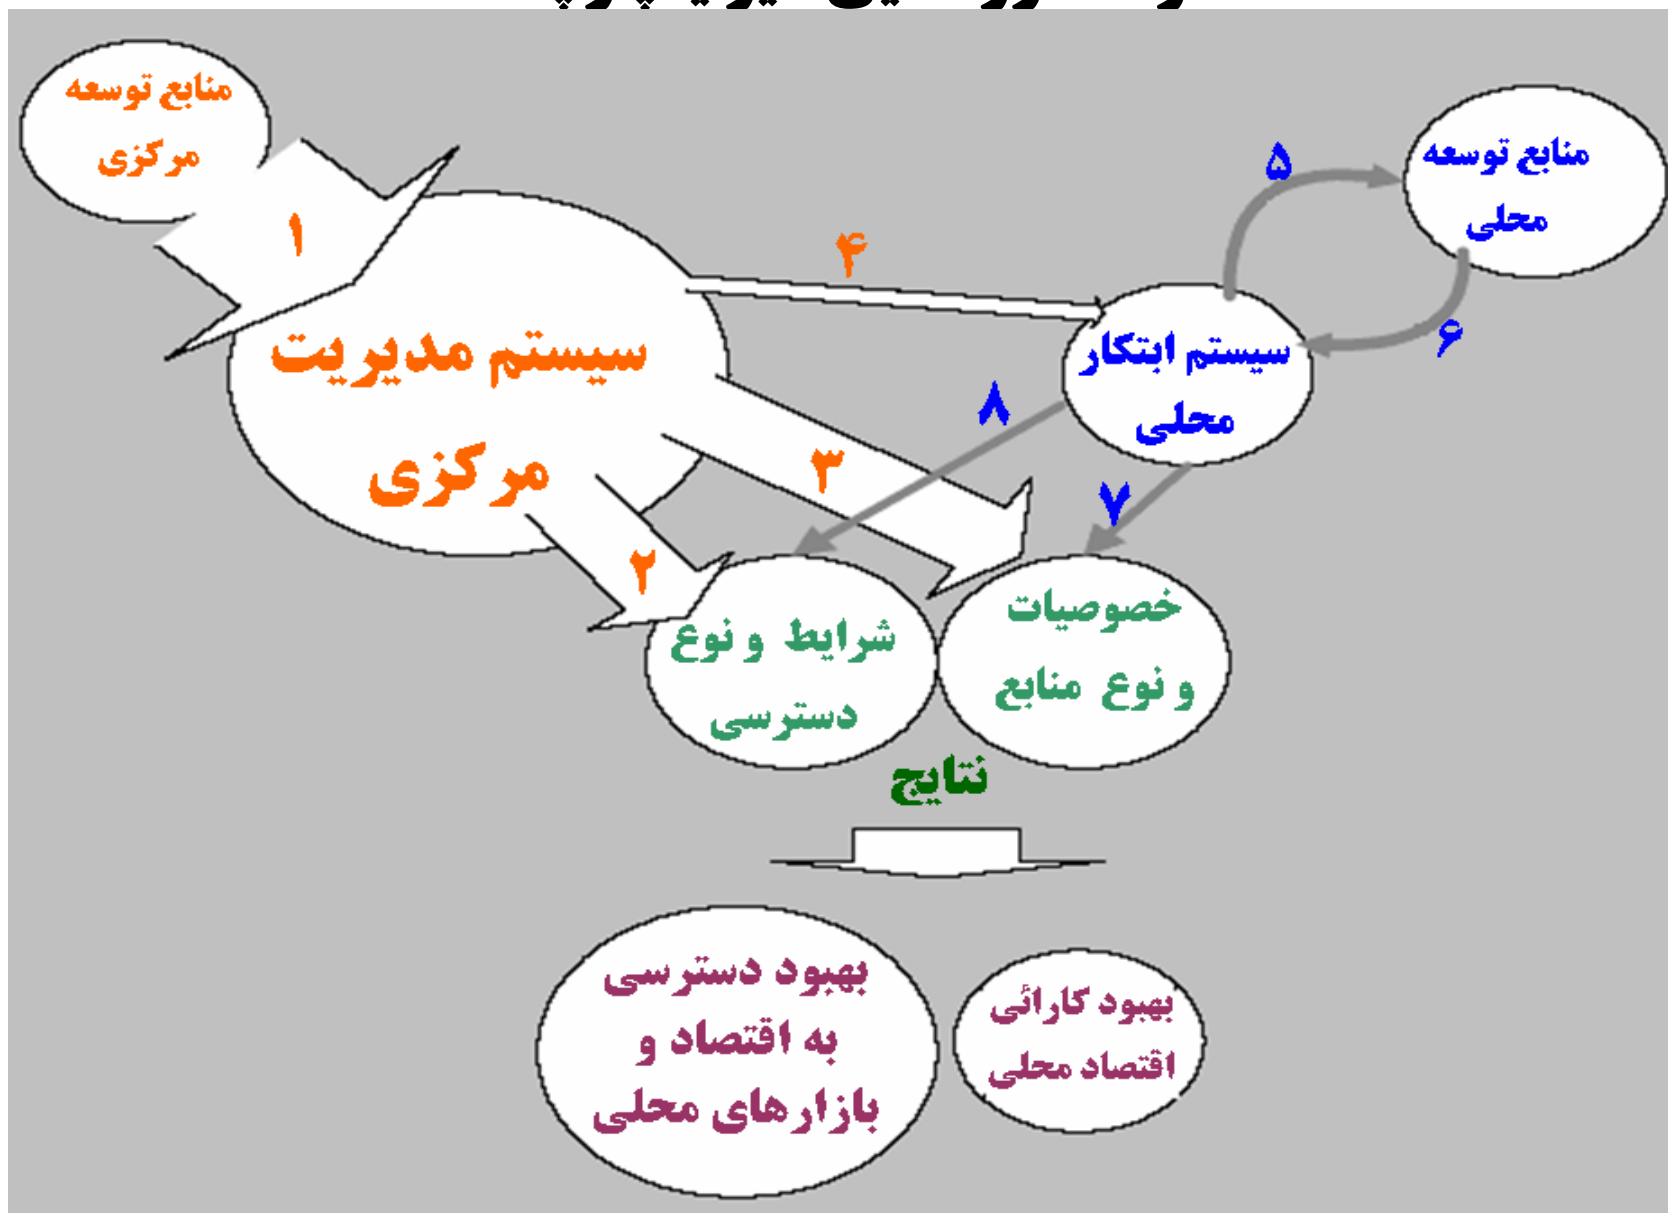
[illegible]

منابع توسعه مرکزی

۱

سیستم مدیریت مرکزی

۴

۵

منابع توسعه محلی

۶

سیستم ابتکار محلی

۸

۳

۷

۲

شرایط و نوع دسترسی

خصوصیات و نوع منابع

نتایج

بهبود دسترسی به اقتصاد و بازارهای محلی

بهبود کارائی اقتصاد محلی